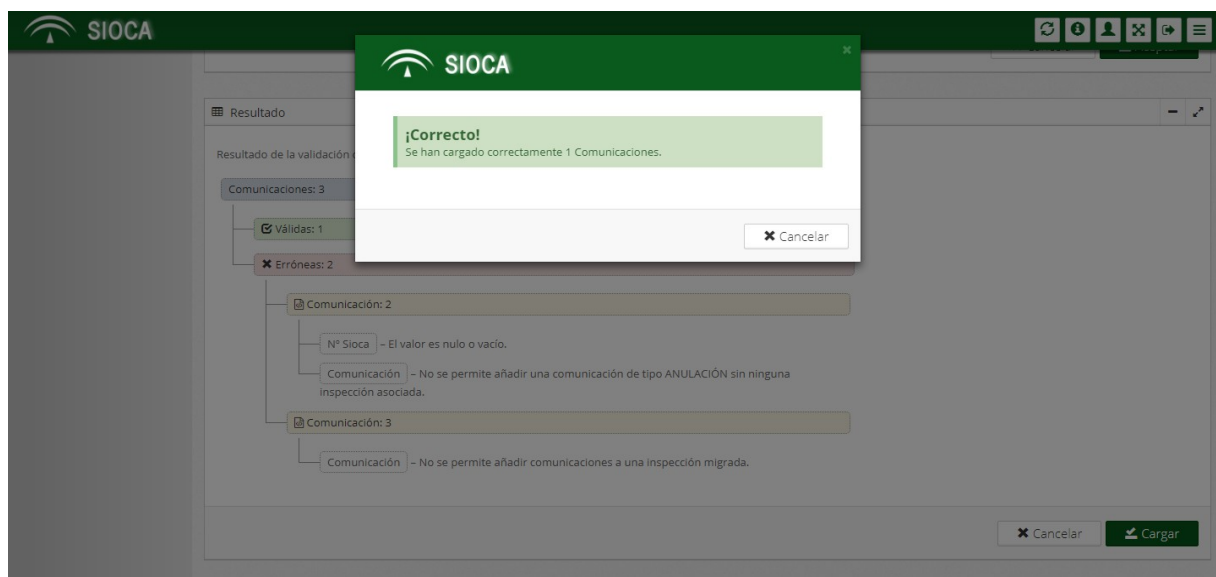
SIOCA

SIOCA

¡Correcto!
Se han cargado correctamente 1 Comunicaciones.

Cancelar

Resultado

Resultado de la validación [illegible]

Comunicaciones: 3

Válidas: 1

Erróneas: 2

Comunicación: 2

Nº Sioca – El valor es nulo o vacío.

Comunicación – No se permite añadir una comunicación de tipo ANULACIÓN sin ninguna inspección asociada.

Comunicación: 3

Comunicación – No se permite añadir comunicaciones a una inspección migrada.

Cancelar

Cargar